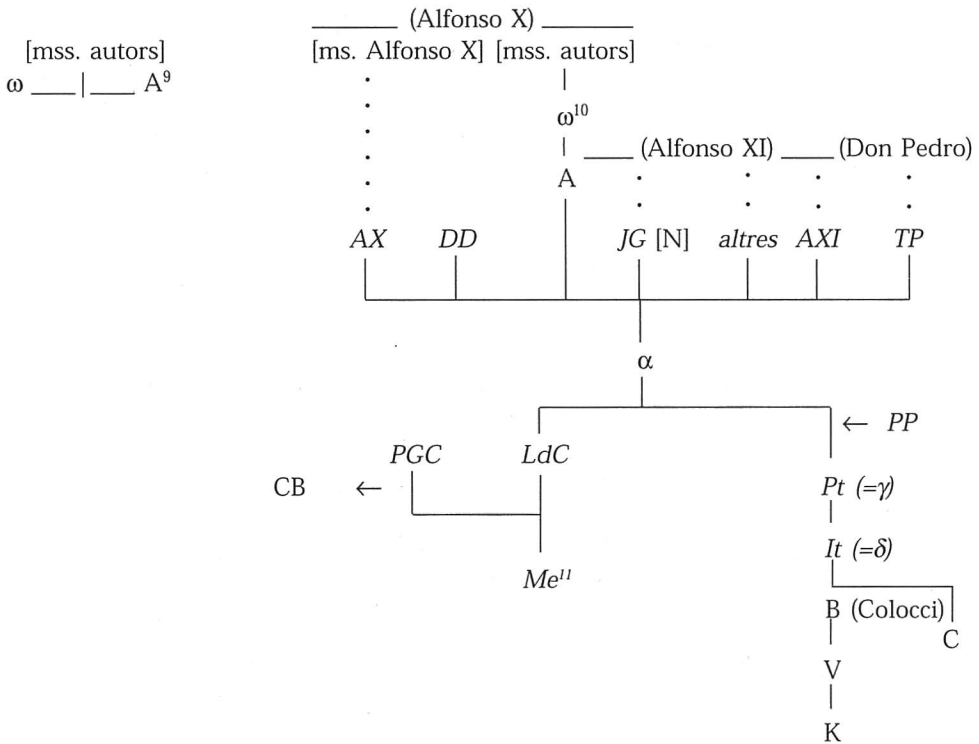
(Alfonso X)

[mss. autors]
ω | $A^9$

[ms. Alfonso X] [mss. autors]

$\omega^{10}$

A

(Alfonso XI) (Don Pedro)

*AX* *DD* *JG* [N] *altres* *AXI* *TP*

α

← *PP*

*PGC* *LdC*

CB ←

*Pt (=γ)*

*It (=δ)*

*$Me^{11}$*

B (Colocci)

C

V

K